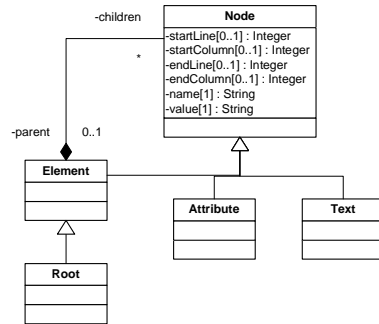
-children

Node

-startLine[0..1] : Integer
-startColumn[0..1] : Integer
-endLine[0..1] : Integer
-endColumn[0..1] : Integer
-name[1] : String
-value[1] : String

*

-parent

0..1

Element

Attribute

Text

Root